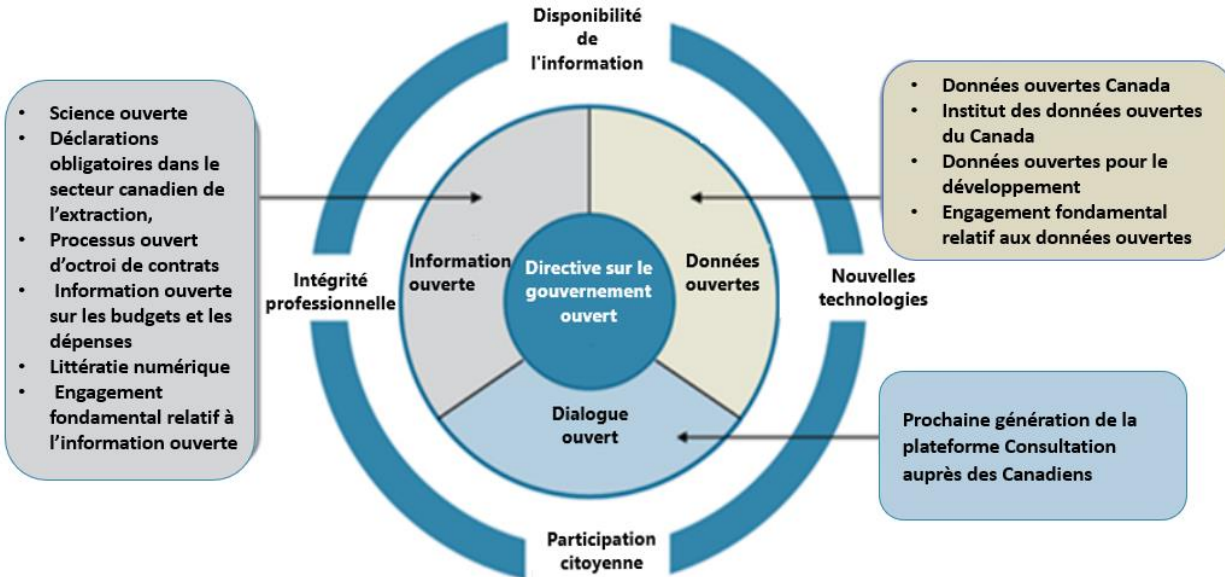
Disponibilité de l'information

- Science ouverte
- Déclarations obligatoires dans le secteur canadien de l'extraction,
- Processus ouvert d'octroi de contrats
- Information ouverte sur les budgets et les dépenses
- Littératie numérique
- Engagement fondamental relatif à l'information ouverte

- Données ouvertes Canada
- Institut des données ouvertes du Canada
- Données ouvertes pour le développement
- Engagement fondamental relatif aux données ouvertes

Intégrité professionnelle

Information ouverte

Directive sur le gouvernement ouvert

Données ouvertes

Nouvelles technologies

Dialogue ouvert

Prochaine génération de la plateforme Consultation auprès des Canadiens

Participation citoyenne